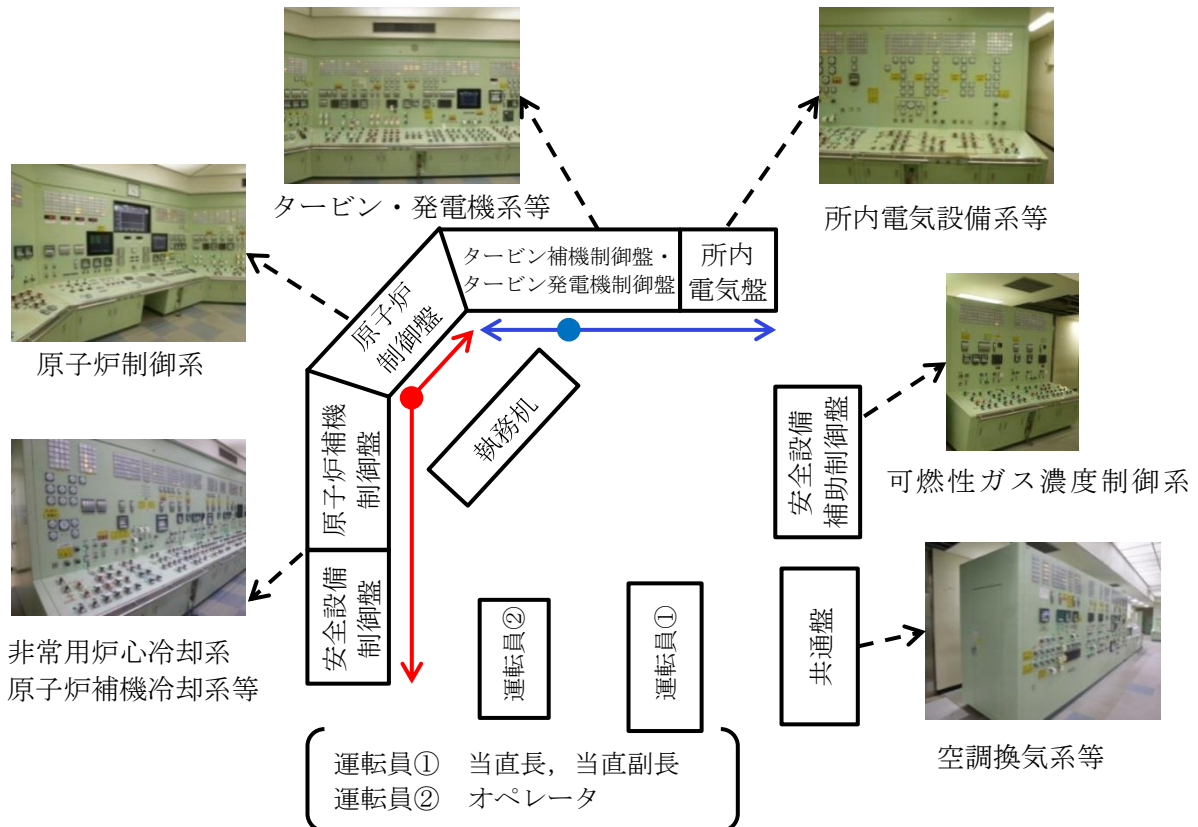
タービン・発電機系等

所内電気設備系等

タービン補機制御盤・タービン発電機制御盤

所内電気盤

原子炉制御盤

原子炉制御系

原子炉補機制御盤

執務机

安全設備補助制御盤

可燃性ガス濃度制御系

非常用炉心冷却系
原子炉補機冷却系等

安全設備制御盤

運転員②

運転員①

共通盤

空調換気系等

運転員①　当直長，当直副長
運転員②　オペレータ